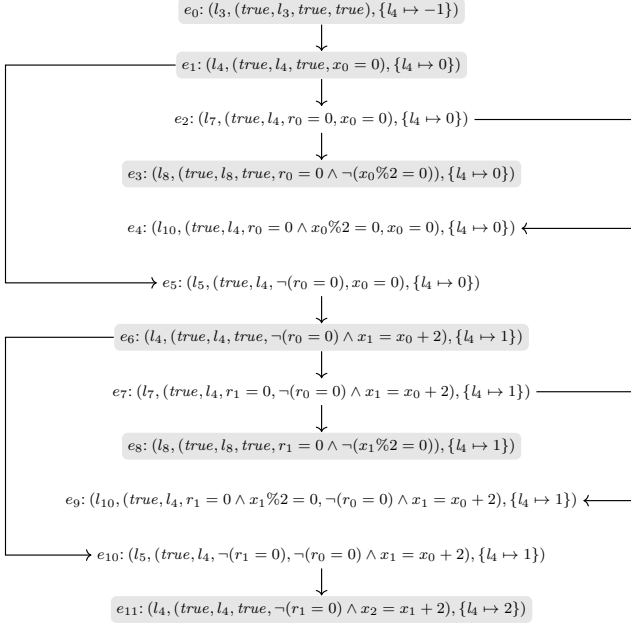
$e_0$: $(l_3, (true, l_3, true, true), \{l_4 \mapsto -1\})$

$e_1$: $(l_4, (true, l_4, true, x_0 = 0), \{l_4 \mapsto 0\})$

$e_2$: $(l_7, (true, l_4, r_0 = 0, x_0 = 0), \{l_4 \mapsto 0\})$

$e_3$: $(l_8, (true, l_8, true, r_0 = 0 \wedge \neg(x_0\%2 = 0)), \{l_4 \mapsto 0\})$

$e_4$: $(l_{10}, (true, l_4, r_0 = 0 \wedge x_0\%2 = 0, x_0 = 0), \{l_4 \mapsto 0\})$

$e_5$: $(l_5, (true, l_4, \neg(r_0 = 0), x_0 = 0), \{l_4 \mapsto 0\})$

$e_6$: $(l_4, (true, l_4, true, \neg(r_0 = 0) \wedge x_1 = x_0 + 2), \{l_4 \mapsto 1\})$

$e_7$: $(l_7, (true, l_4, r_1 = 0, \neg(r_0 = 0) \wedge x_1 = x_0 + 2), \{l_4 \mapsto 1\})$

$e_8$: $(l_8, (true, l_8, true, r_1 = 0 \wedge \neg(x_1\%2 = 0)), \{l_4 \mapsto 1\})$

$e_9$: $(l_{10}, (true, l_4, r_1 = 0 \wedge x_1\%2 = 0, \neg(r_0 = 0) \wedge x_1 = x_0 + 2), \{l_4 \mapsto 1\})$

$e_{10}$: $(l_5, (true, l_4, \neg(r_1 = 0), \neg(r_0 = 0) \wedge x_1 = x_0 + 2), \{l_4 \mapsto 1\})$

$e_{11}$: $(l_4, (true, l_4, true, \neg(r_1 = 0) \wedge x_2 = x_1 + 2), \{l_4 \mapsto 2\})$